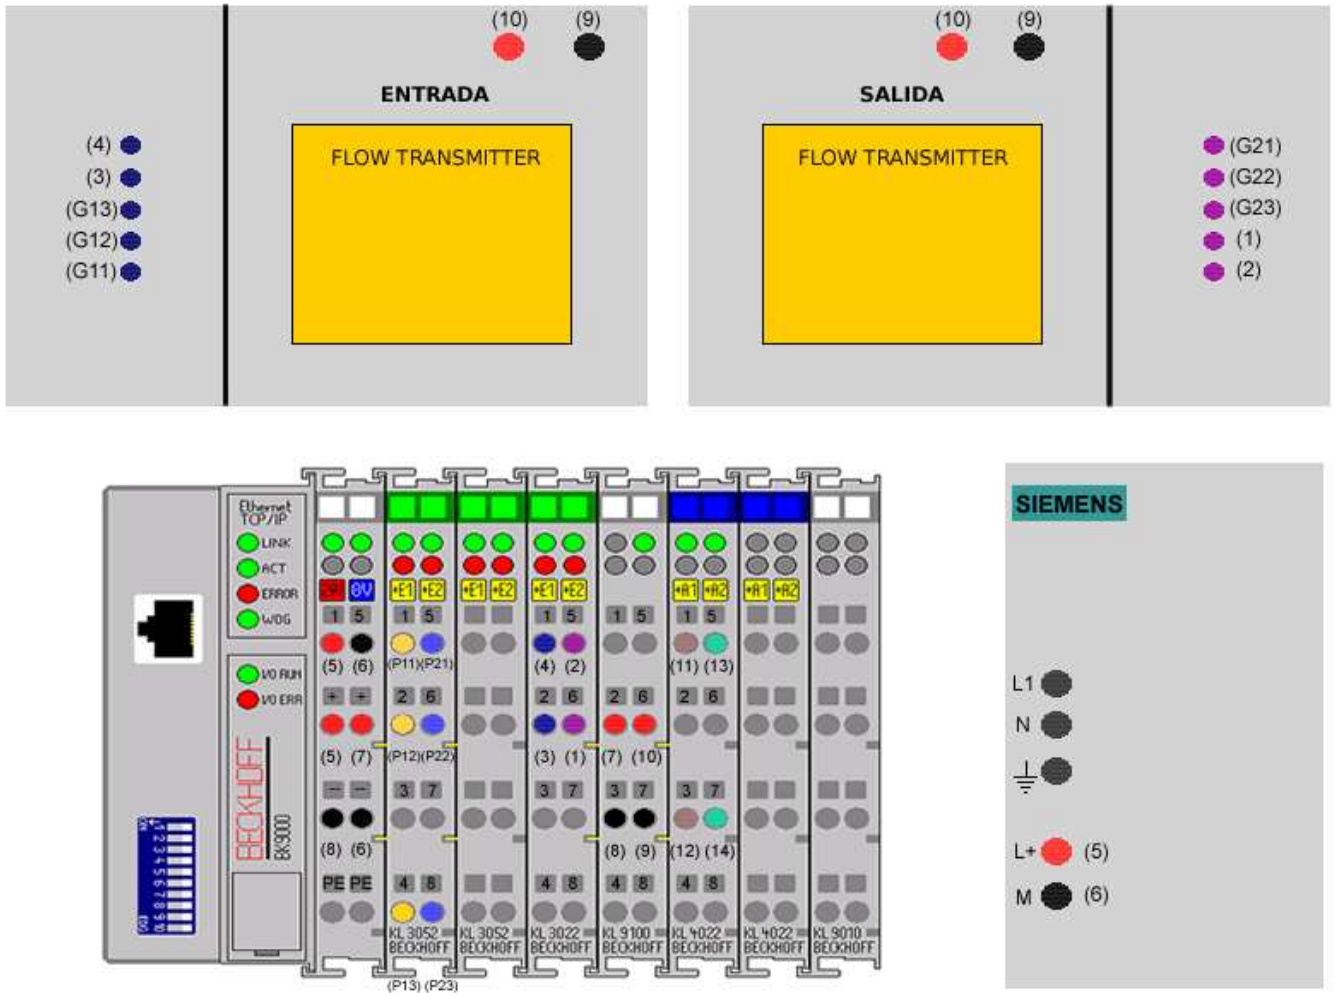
(10) (9)

ENTRADA

FLOW TRANSMITTER

(4)
(3)
(G13)
(G12)
(G11)

(10) (9)

SALIDA

FLOW TRANSMITTER

(G21)
(G22)
(G23)
(1)
(2)

Ethernet TCP/IP
LINK
ACT
ERROR
WDG
I/O RUN
I/O ERR
BECKHOFF
BK9000

24V 0V
1 5
(5) (6)
+ +
(5) (7)
– –
(8) (6)
PE PE

•E1 •E2
1 5
(P11)(P21)
2 6
(P12)(P22)
3 7
4 8
KL 3052 BECKHOFF
(P13) (P23)

•E1 •E2
KL 3052 BECKHOFF

•E1 •E2
1 5
(4) (2)
2 6
(3) (1)
3 7
4 8
KL 3022 BECKHOFF

1 5
2 6
(7) (10)
3 7
(8) (9)
4 8
KL 9100 BECKHOFF

•A1 •A2
1 5
(11) (13)
2 6
3 7
(12) (14)
4 8
KL 4022 BECKHOFF

•A1 •A2
KL 4022 BECKHOFF

KL 9010 BECKHOFF

SIEMENS

L1
N
L+ (5)
M (6)